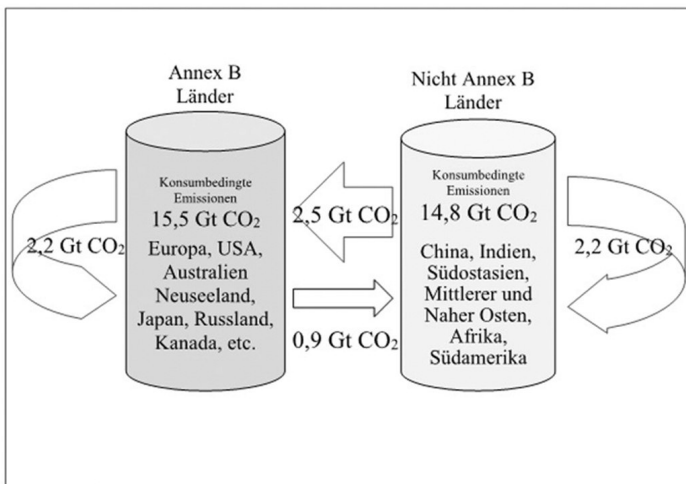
Annex B Länder

Konsumbedingte Emissionen
15,5 Gt $CO_2$
Europa, USA, Australien Neuseeland, Japan, Russland, Kanada, etc.

2,2 Gt $CO_2$

2,5 Gt $CO_2$

0,9 Gt $CO_2$

Nicht Annex B Länder

Konsumbedingte Emissionen
14,8 Gt $CO_2$
China, Indien, Südostasien, Mittlerer und Naher Osten, Afrika, Südamerika

2,2 Gt $CO_2$